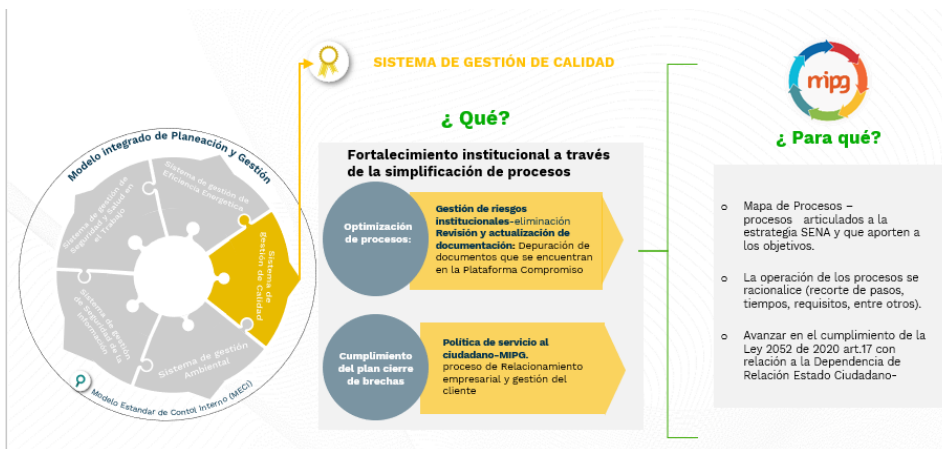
Modelo Integrado de Planeación y Gestión

Sistema de gestión de Eficiencia Energética

Sistema de Gestión de Calidad

Sistema de gestión Ambiental

Sistema de gestión de seguridad de la información

Sistema de gestión de Seguridad y Salud en el Trabajo

Modelo Estandar de Contol Interno (MECI)

SISTEMA DE GESTIÓN DE CALIDAD

¿ Qué?

Fortalecimiento institucional a través de la simplificación de procesos

Optimización de procesos:

Gestión de riesgos institucionales-eliminación Revisión y actualización de documentación: Depuración de documentos que se encuentran en la Plataforma Compromiso

Cumplimiento del plan cierre de brechas

Política de servicio al ciudadano-MIPG. proceso de Relacionamiento empresarial y gestión del cliente

mipg

¿ Para qué?

o Mapa de Procesos – procesos articulados a la estrategia SENA y que aporten a los objetivos.

o La operación de los procesos se racionalice (recorte de pasos, tiempos, requisitos, entre otros).

o Avanzar en el cumplimiento de la Ley 2052 de 2020 art.17 con relación a la Dependencia de Relación Estado Ciudadano-